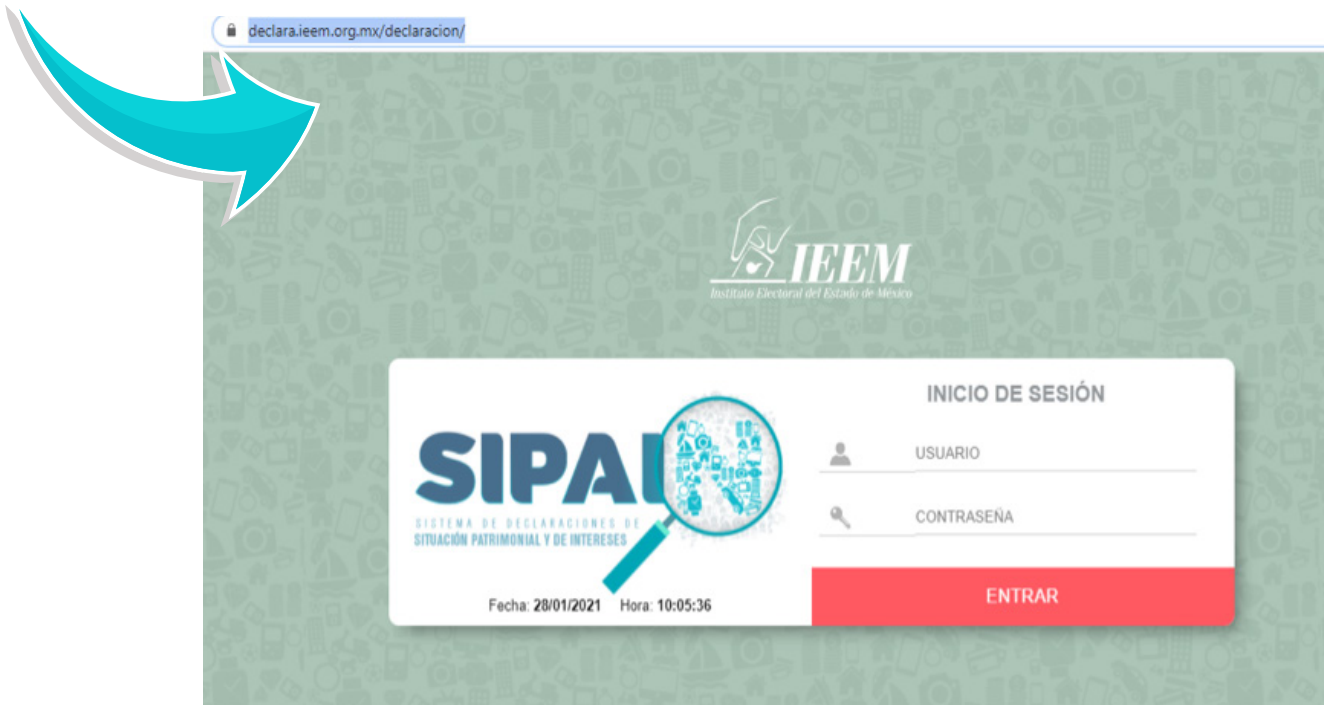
declara.ieem.org.mx/declaracion/

IEEM
Instituto Electoral del Estado de México

SIPAIN
SISTEMA DE DECLARACIONES DE SITUACIÓN PATRIMONIAL Y DE INTERESES

Fecha: 28/01/2021 Hora: 10:05:36

INICIO DE SESIÓN

USUARIO

CONTRASEÑA

ENTRAR